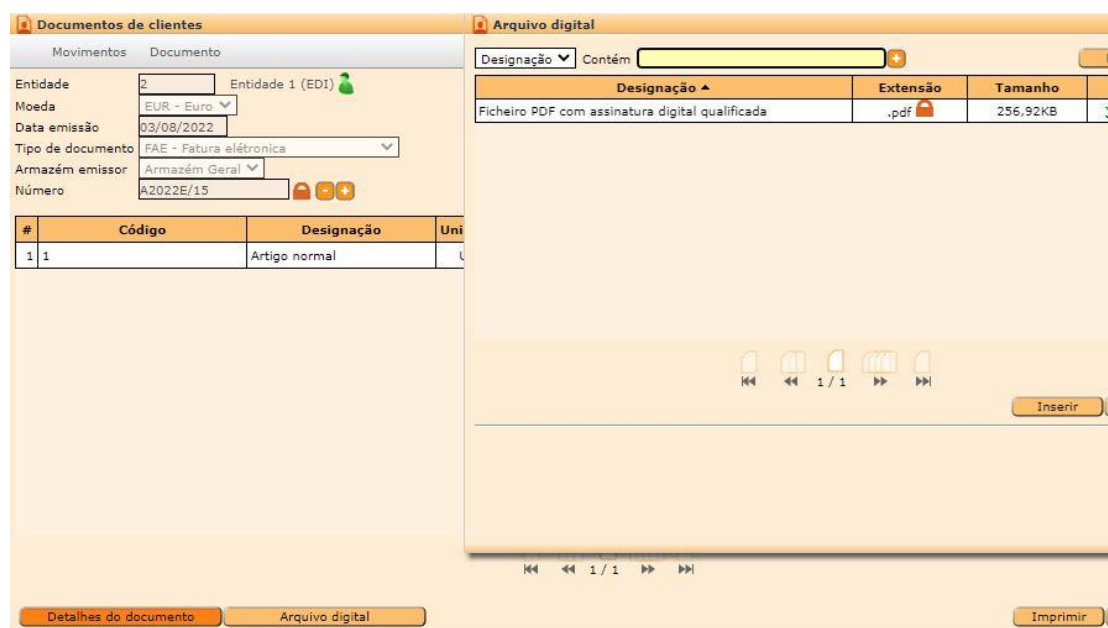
Documentos de clientes

Movimentos Documento

Entidade 2 Entidade 1 (EDI)
Moeda EUR - Euro
Data emissão 03/08/2022
Tipo de documento FAE - Fatura elétronica
Armazém emissor Armazém Geral
Número A2022E/15

| # | Código | Designação | Uni |
|---|---|---|---|
| 1 | 1 | Artigo normal | U |

1 / 1

Detalhes do documento Arquivo digital

Arquivo digital

Designação Contém

| Designação ▲ | Extensão | Tamanho |
|---|---|---|
| Ficheiro PDF com assinatura digital qualificada | .pdf | 256,92KB |

1 / 1

Inserir

Imprimir